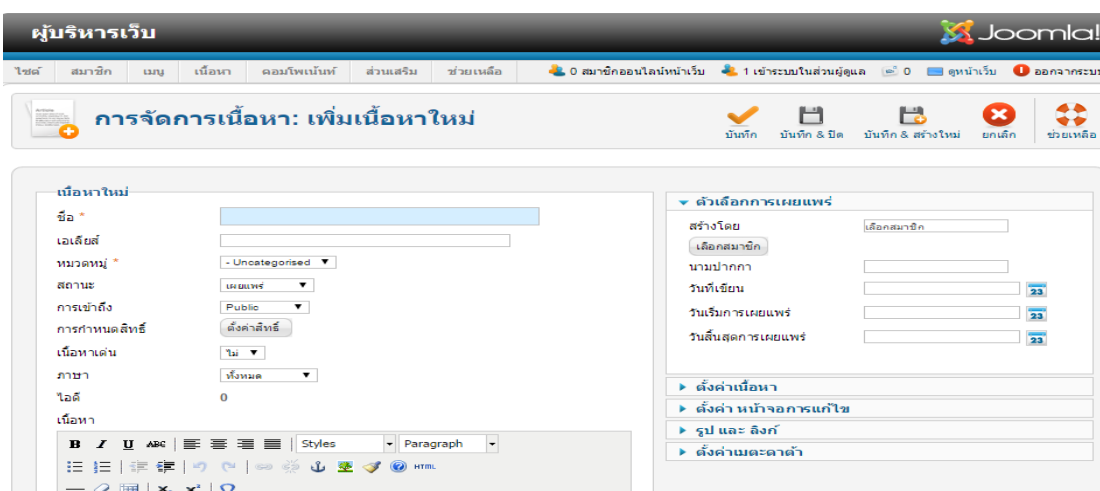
ผู้บริหารเว็บ

Joomla!

ไซต์ สมาชิก เมนู เนื้อหา คอมโพเน้นท์ ส่วนเสริม ช่วยเหลือ

0 สมาชิกออนไลน์หน้าเว็บ 1 เข้าระบบในส่วนผู้ดูแล 0 ดูหน้าเว็บ ออกจากระบบ

การจัดการเนื้อหา: เพิ่มเนื้อหาใหม่

บันทึก บันทึก & ปิด บันทึก & สร้างใหม่ ยกเลิก ช่วยเหลือ

เนื้อหาใหม่

ชื่อ *

เอเลียส

หมวดหมู่ * - Uncategorised

สถานะ เผยแพร่

การเข้าถึง Public

การกำหนดสิทธิ์ ตั้งค่าสิทธิ์

เนื้อหาเด่น ไม่

ภาษา ทั้งหมด

ไอดี 0

เนื้อหา

B I U ABC Styles Paragraph

HTML

▼ ตัวเลือกการเผยแพร่

สร้างโดย เลือกสมาชิก

เลือกสมาชิก

นามปากกา

วันที่เขียน 23

วันเริ่มการเผยแพร่ 23

วันสิ้นสุดการเผยแพร่ 23

▶ ตั้งค่าเนื้อหา

▶ ตั้งค่า หน้าจอการแก้ไข

▶ รูป และ ลิงก์

▶ ตั้งค่าเมตะดาต้า